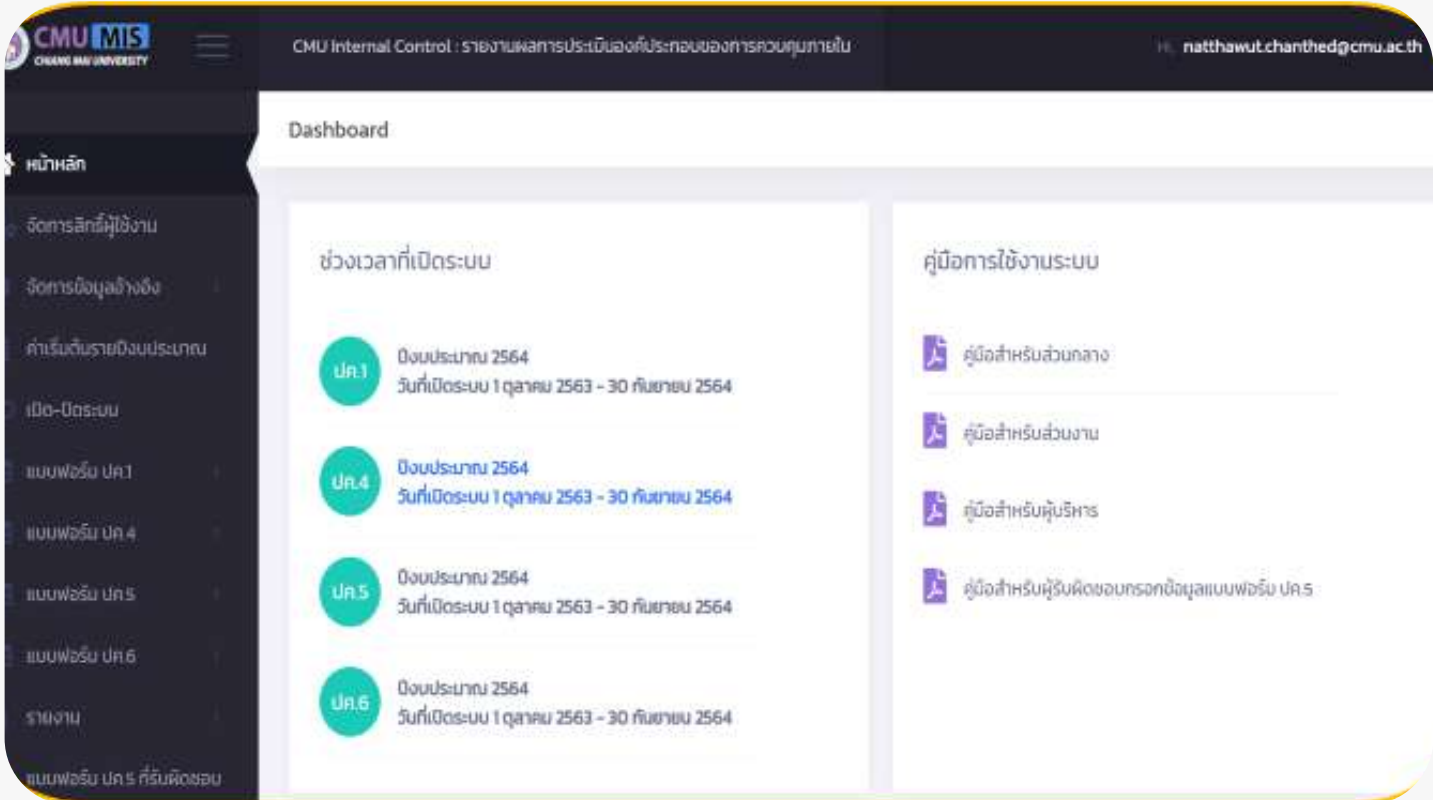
CMU MIS
CHIANG MAI UNIVERSITY

CMU Internal Control : รายงานผลการประเมินองค์ประกอบของการควบคุมภายใน

Hi, natthawut.chanthed@cmu.ac.th

หน้าหลัก
จัดการสิทธิ์ผู้ใช้งาน
จัดการข้อมูลอ้างอิง
ค่าเริ่มต้นรายปีงบประมาณ
เปิด-ปิดระบบ
แบบฟอร์ม ปค.1
แบบฟอร์ม ปค.4
แบบฟอร์ม ปค.5
แบบฟอร์ม ปค.6
รายงาน
แบบฟอร์ม ปค.5 ที่รับผิดชอบ

Dashboard

ช่วงเวลาที่เปิดระบบ

ปค.1
ปีงบประมาณ 2564
วันที่เปิดระบบ 1 ตุลาคม 2563 - 30 กันยายน 2564

ปค.4
ปีงบประมาณ 2564
วันที่เปิดระบบ 1 ตุลาคม 2563 - 30 กันยายน 2564

ปค.5
ปีงบประมาณ 2564
วันที่เปิดระบบ 1 ตุลาคม 2563 - 30 กันยายน 2564

ปค.6
ปีงบประมาณ 2564
วันที่เปิดระบบ 1 ตุลาคม 2563 - 30 กันยายน 2564

คู่มือการใช้งานระบบ

คู่มือสำหรับส่วนกลาง

คู่มือสำหรับส่วนงาน

คู่มือสำหรับผู้บริหาร

คู่มือสำหรับผู้รับผิดชอบกรอกข้อมูลแบบฟอร์ม ปค.5